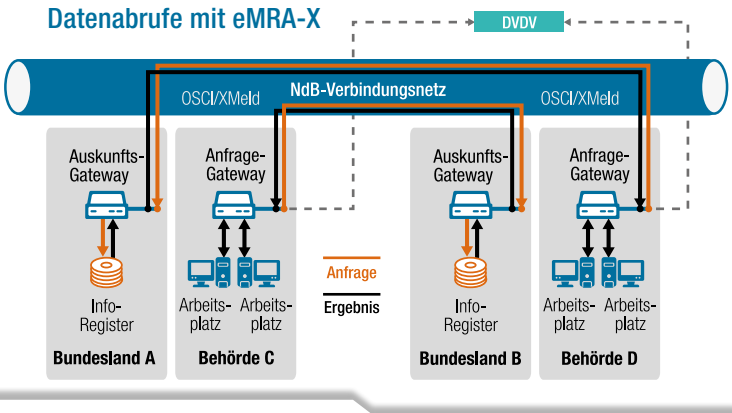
Datenabrufe mit eMRA-X

DVDV

OSCI/XMeld

NdB-Verbindungsnetz

OSCI/XMeld

Auskunfts-Gateway

Info-Register

Bundesland A

Anfrage-Gateway

Arbeits-platz

Arbeits-platz

Behörde C

Anfrage

Ergebnis

Auskunfts-Gateway

Info-Register

Bundesland B

Anfrage-Gateway

Arbeits-platz

Arbeits-platz

Behörde D